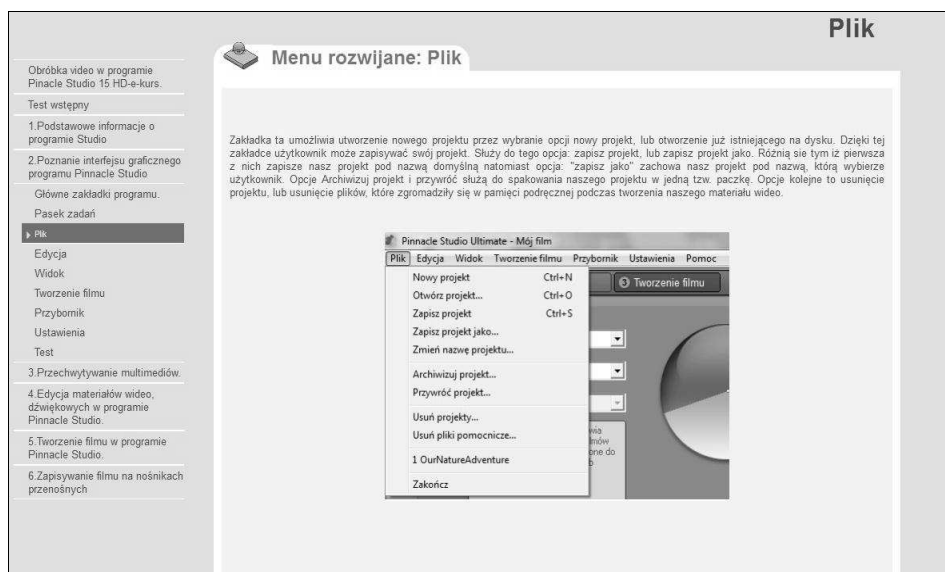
Plik

Obróbka video w programie Pinacle Studio 15 HD-e-kurs.

Test wstępny

1.Podstawowe informacje o programie Studio

2.Poznanie interfejsu graficznego programu Pinnacle Studio

Główne zakładki programu.

Pasek zadań

Plik

Edycja

Widok

Tworzenie filmu

Przybornik

Ustawienia

Test

3.Przechwytywanie multimediów.

4.Edycja materiałów wideo, dźwiękowych w programie Pinnacle Studio.

5.Tworzenie filmu w programie Pinnacle Studio.

6.Zapisywanie filmu na nośnikach przenośnych

Menu rozwijane: Plik

Zakładka ta umożliwia utworzenie nowego projektu przez wybranie opcji nowy projekt, lub otworzenie już istniejącego na dysku. Dzięki tej zakładce użytkownik może zapisywać swój projekt. Służy do tego opcja: zapisz projekt, lub zapisz projekt jako. Różnią sie tym iż pierwsza z nich zapisze nasz projekt pod nazwą domyślną natomiast opcja: "zapisz jako" zachowa nasz projekt pod nazwą, którą wybierze użytkownik. Opcje Archiwizuj projekt i przywróć służą do spakowania naszego projektu w jedną tzw. paczkę. Opcje kolejne to usunięcie projektu, lub usunięcie plików, które zgromadziły się w pamięci podręcznej podczas tworzenia naszego materiału wideo.

Pinnacle Studio Ultimate - Mój film

Plik Edycja Widok Tworzenie filmu Przybornik Ustawienia Pomoc

Nowy projekt Ctrl+N
Otwórz projekt... Ctrl+O
Zapisz projekt Ctrl+S
Zapisz projekt jako...
Zmień nazwę projektu...
Archiwizuj projekt...
Przywróć projekt...
Usuń projekty...
Usuń pliki pomocnicze...
1 OurNatureAdventure
Zakończ

3 Tworzenie filmu

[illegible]